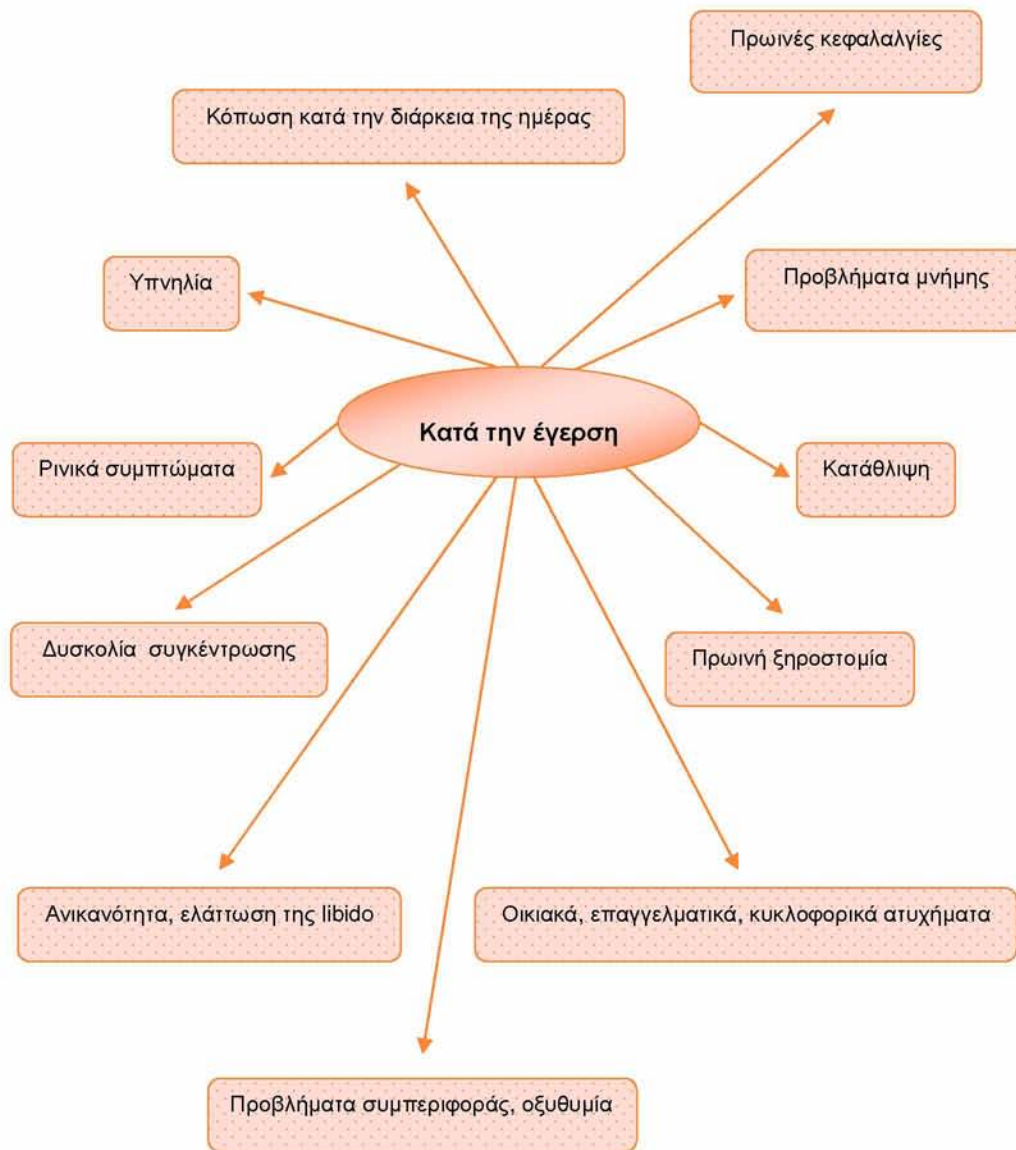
Πρωινές κεφαλαλγίες

Κόπωση κατά την διάρκεια της ημέρας

Υπνηλία

Προβλήματα μνήμης

Κατά την έγερση

Ρινικά συμπτώματα

Κατάθλιψη

Δυσκολία συγκέντρωσης

Πρωινή ξηροστομία

Ανικανότητα, ελάττωση της libido

Οικιακά, επαγγελματικά, κυκλοφορικά ατυχήματα

Προβλήματα συμπεριφοράς, οξυθυμία